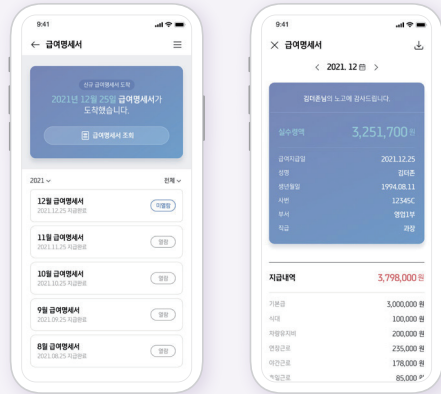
9:41

← 급여명세서

신규 급여명세서 도착

2021년 12월 25일 급여명세서가 도착했습니다.

급여명세서 조회

2021 ∨ 전체 ∨

12월 급여명세서
2021.12.25 지급완료
미열람

11월 급여명세서
2021.11.25 지급완료
열람

10월 급여명세서
2021.10.25 지급완료
열람

9월 급여명세서
2021.09.25 지급완료
열람

8월 급여명세서
2021.08.25 지급완료
열람

9:41

✕ 급여명세서

< 2021. 12 >

김미준님의 노고에 감사드립니다.

실수령액 3,251,700 원

급여지급일 2021.12.25
성명 김미준
생년월일 1994.08.11
사번 12345C
부서 영업1부
직급 과장

지급내역 3,798,000 원

기본급 3,000,000 원
식대 100,000 원
차량유지비 200,000 원
연장근로 235,000 원
야간근로 178,000 원
휴일근로 85,000 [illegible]